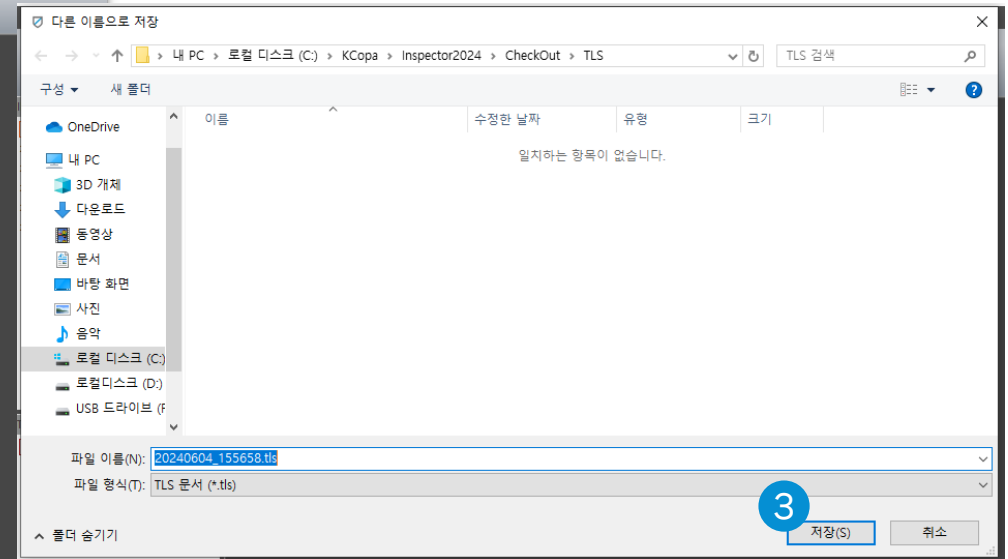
다른 이름으로 저장

> 내 PC > 로컬 디스크 (C:) > KCopa > Inspector2024 > CheckOut > TLS

TLS 검색

구성 ▾ 새 폴더

OneDrive
내 PC
3D 개체
다운로드
동영상
문서
바탕 화면
사진
음악
로컬 디스크 (C:)
로컬디스크 (D:)
USB 드라이브 (F

| 이름 | 수정한 날짜 | 유형 | 크기 |
|---|---|---|---|

일치하는 항목이 없습니다.

파일 이름(N): 20240604_155658.tls
파일 형식(T): TLS 문서 (*.tls)

폴더 숨기기

3

저장(S) 취소